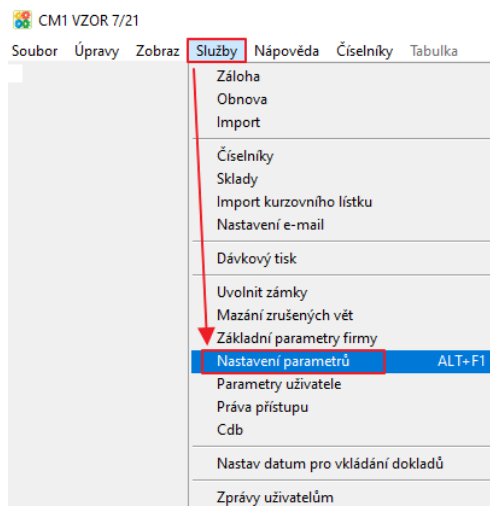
CM1 VZOR 7/21

Soubor Úpravy Zobraz Služby Nápověda Číselníky Tabulka

Záloha
Obnova
Import

Číselníky
Sklady
Import kurzovního lístku
Nastavení e-mail

Dávkový tisk

Uvolnit zámky
Mazání zrušených vět
Základní parametry firmy
Nastavení parametrů ALT+F1
Parametry uživatele
Práva přístupu
Cdb

Nastav datum pro vkládání dokladů

Zprávy uživatelům